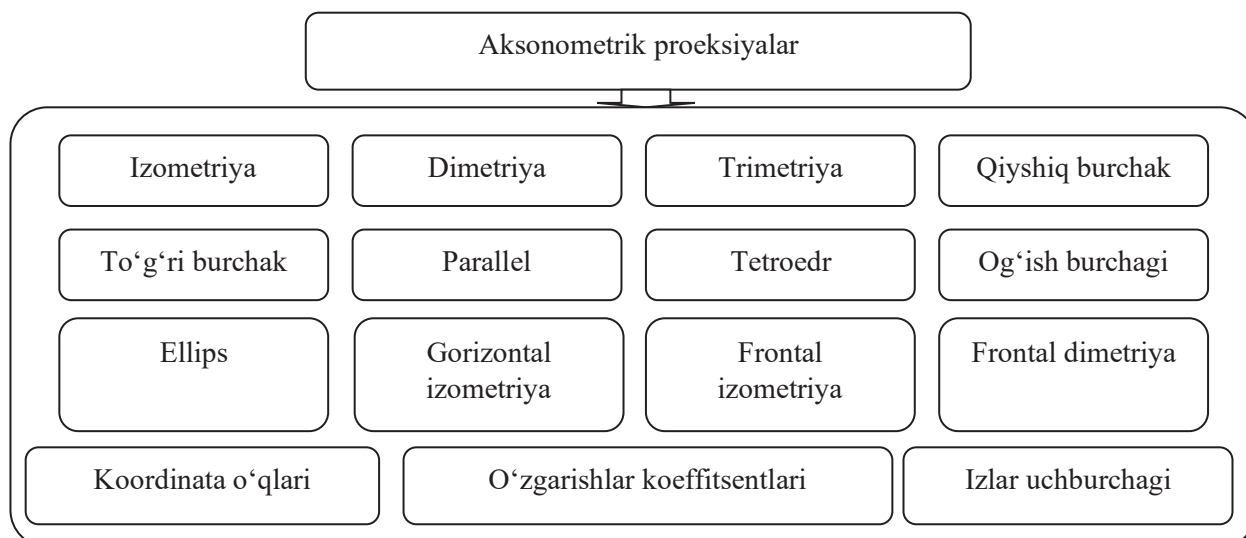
Aksonometrik proeksiyalar

Izometriya

Dimetriya

Trimetriya

Qiyshiq burchak

To‘g‘ri burchak

Parallel

Tetroedr

Og‘ish burchagi

Ellips

Gorizontal izometriya

Frontal izometriya

Frontal dimetriya

Koordinata o‘qlari

O‘zgarishlar koeffitsentlari

Izlar uchburchagi